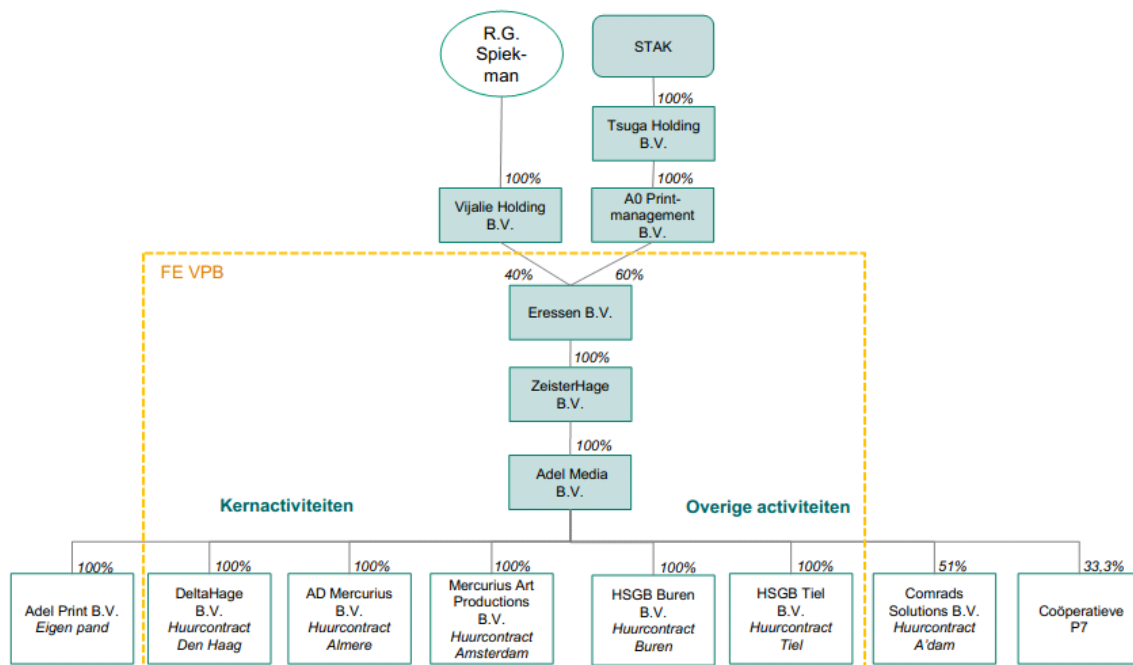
R.G. Spiekman

STAK

100%

Tsuga Holding B.V.

100%

100%

Vijalie Holding B.V.

A0 Printmanagement B.V.

FE VPB

40%

60%

Eressen B.V.

100%

ZeisterHage B.V.

100%

Adel Media B.V.

Kernactiviteiten

Overige activiteiten

100%

Adel Print B.V.
*Eigen pand*

100%

DeltaHage B.V.
*Huurcontract Den Haag*

100%

AD Mercurius B.V.
*Huurcontract Almere*

100%

Mercurius Art Productions B.V.
*Huurcontract Amsterdam*

100%

HSGB Buren B.V.
*Huurcontract Buren*

100%

HSGB Tiel B.V.
*Huurcontract Tiel*

51%

Comrads Solutions B.V.
*Huurcontract A'dam*

33,3%

Coöperatieve P7